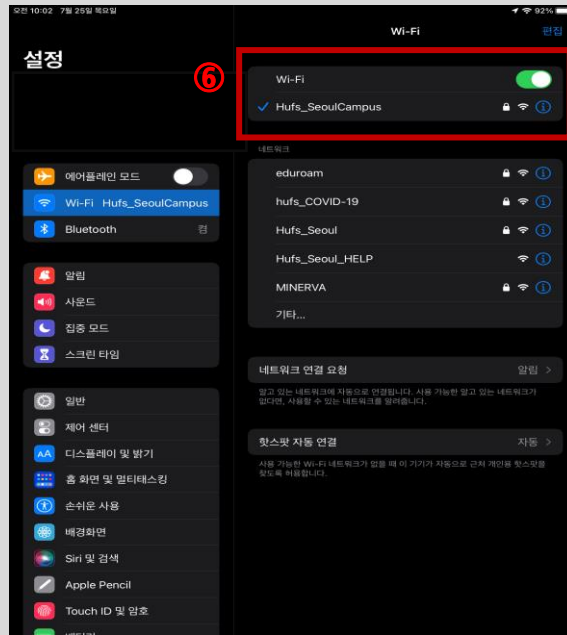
오전 10:02 7월 25일 목요일

92%

설정

에어플레인 모드

Wi-Fi Hufs_SeoulCampus

Bluetooth 켬

알림

사운드

집중 모드

스크린 타임

일반

제어 센터

디스플레이 및 밝기

홈 화면 및 멀티태스킹

손쉬운 사용

배경화면

Siri 및 검색

Apple Pencil

Touch ID 및 암호

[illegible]

Wi-Fi

편집

⑥

Wi-Fi

Hufs_SeoulCampus

네트워크

eduroam

hufs_COVID-19

Hufs_Seoul

Hufs_Seoul_HELP

MINERVA

기타...

네트워크 연결 요청

알림 >

알고 있는 네트워크에 자동으로 연결됩니다. 사용 가능한 알고 있는 네트워크가 없다면, 사용할 수 있는 네트워크를 알려줍니다.

핫스팟 자동 연결

자동 >

사용 가능한 Wi-Fi 네트워크가 없을 때 이 기기가 자동으로 근처 개인용 핫스팟을 찾도록 허용합니다.